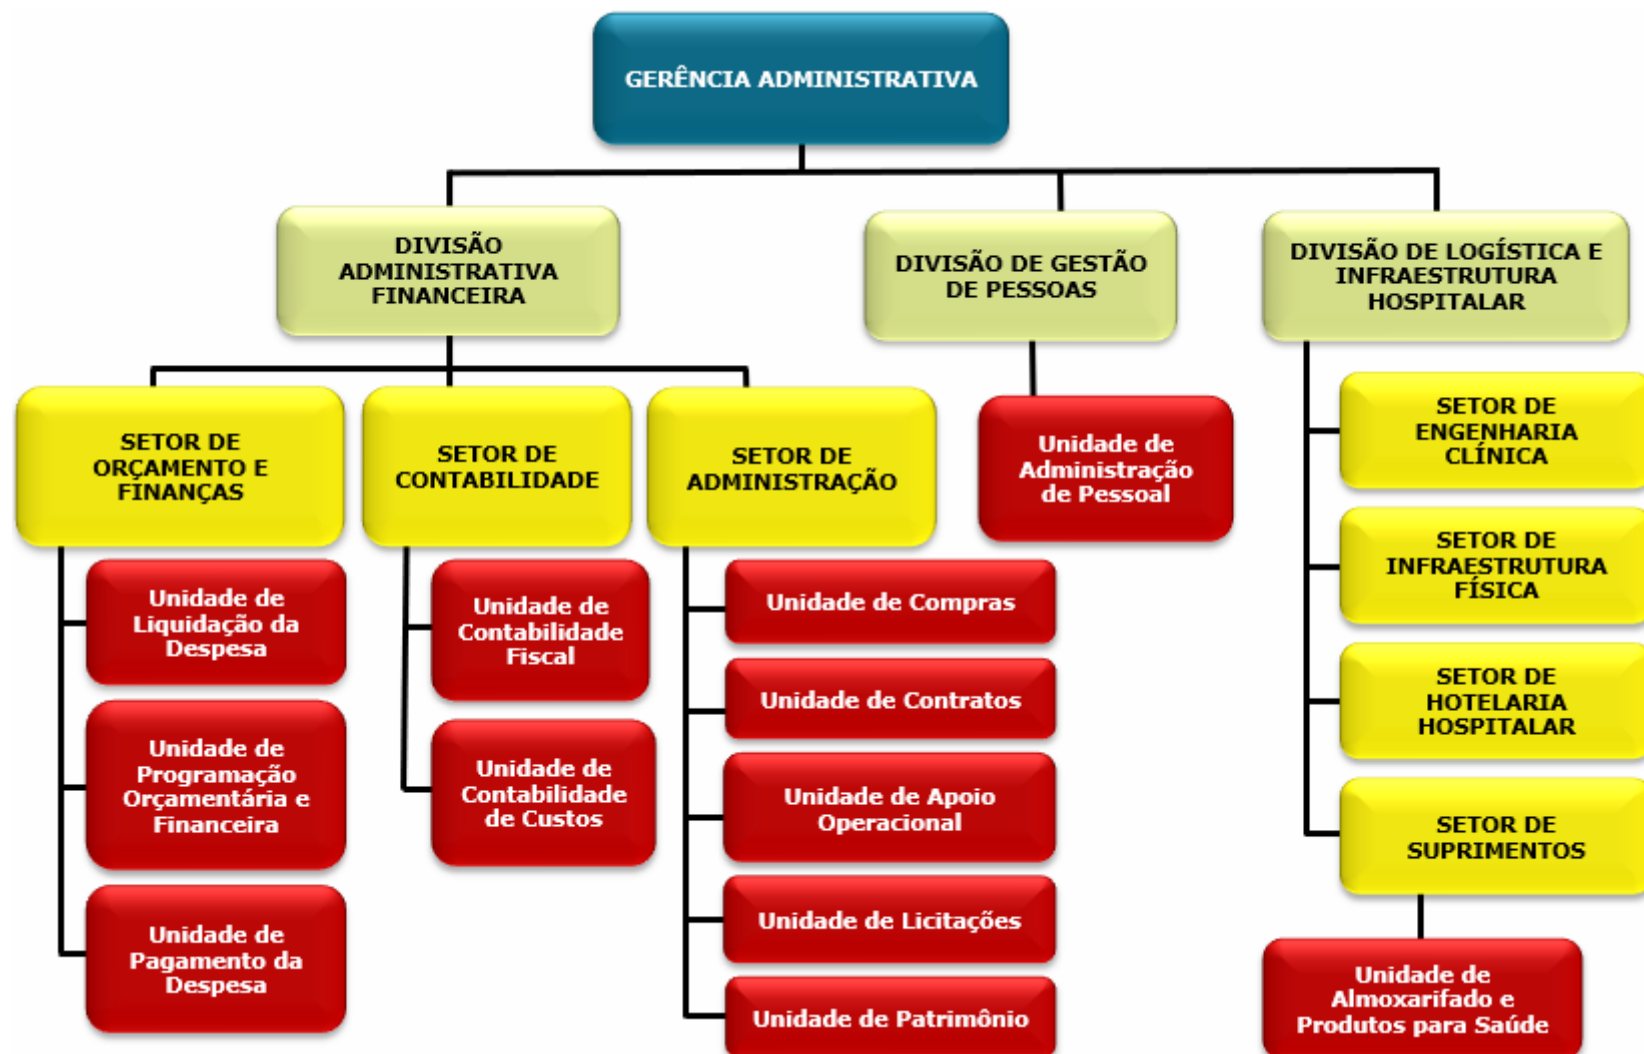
GERÊNCIA ADMINISTRATIVA

DIVISÃO ADMINISTRATIVA FINANCEIRA

DIVISÃO DE GESTÃO DE PESSOAS

DIVISÃO DE LOGÍSTICA E INFRAESTRUTURA HOSPITALAR

SETOR DE ORÇAMENTO E FINANÇAS

Unidade de Liquidação da Despesa

Unidade de Programação Orçamentária e Financeira

Unidade de Pagamento da Despesa

SETOR DE CONTABILIDADE

Unidade de Contabilidade Fiscal

Unidade de Contabilidade de Custos

SETOR DE ADMINISTRAÇÃO

Unidade de Compras

Unidade de Contratos

Unidade de Apoio Operacional

Unidade de Licitações

Unidade de Patrimônio

Unidade de Administração de Pessoal

SETOR DE ENGENHARIA CLÍNICA

SETOR DE INFRAESTRUTURA FÍSICA

SETOR DE HOTELARIA HOSPITALAR

SETOR DE SUPRIMENTOS

Unidade de Almoxarifado e Produtos para Saúde